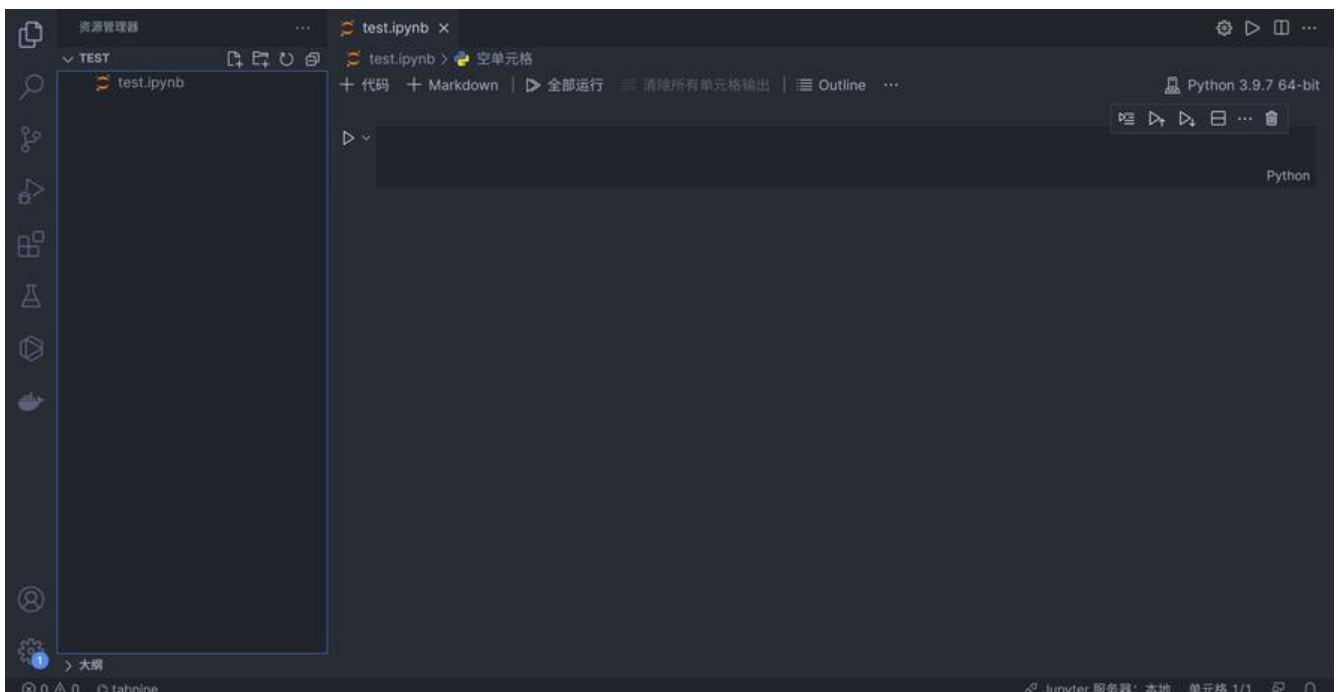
资源管理器 ···
test.ipynb ×
∨ TEST
test.ipynb
test.ipynb > 空单元格
+ 代码 + Markdown | ▷ 全部运行 清除所有单元格输出 | ☰ Outline ···
Python 3.9.7 64-bit
Python
1
> 大纲
⊗ 0 ⚠ 0 tabnine
Jupyter 服务器: 本地 单元格 1/1